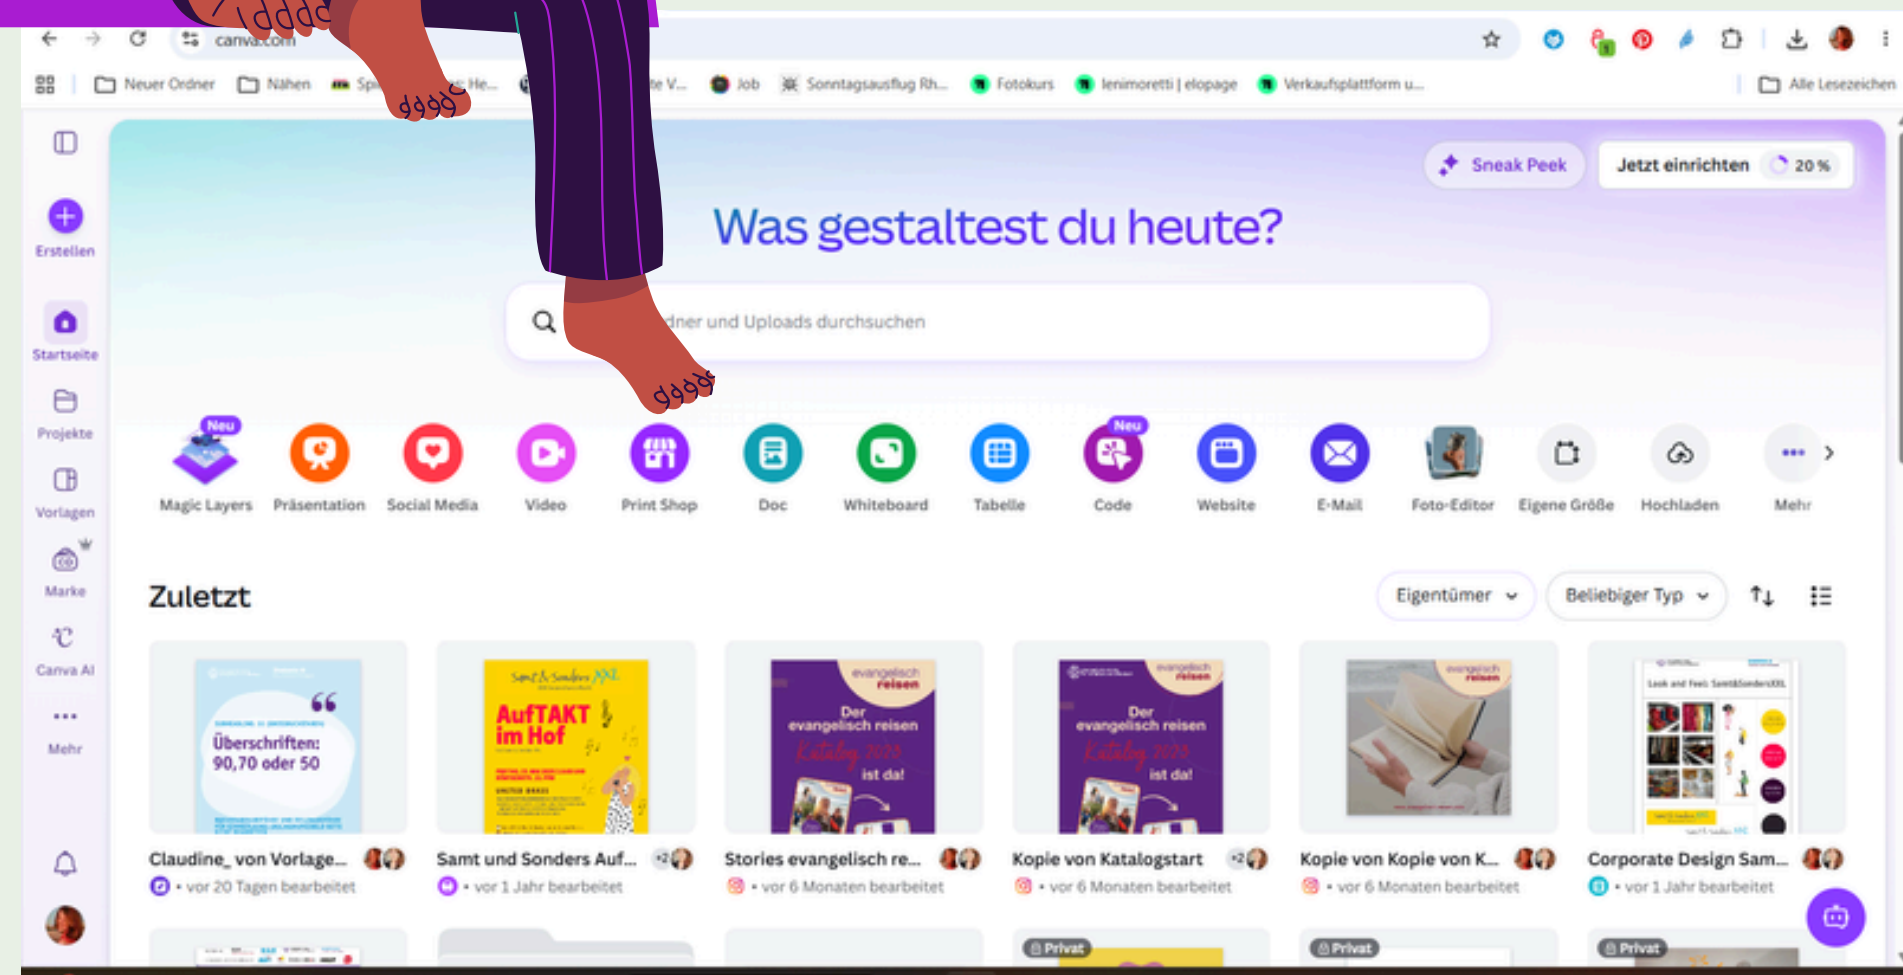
canva.com

Neuer Ordner  Nähen  Spi  He...  te V...  Job  Sonntagsausflug Rh...  Fotokurs  lenimoretti | elopage  Verkaufsplattform u...  Alle Lesezeichen

Erstellen
Startseite
Projekte
Vorlagen
Marke
Canva AI
Mehr

Sneak Peek
Jetzt einrichten 20 %

Was gestaltest du heute?

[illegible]dner und Uploads durchsuchen

Neu
Magic Layers
Präsentation
Social Media
Video
Print Shop
Doc
Whiteboard
Tabelle
Neu
Code
Website
E-Mail
Foto-Editor
Eigene Größe
Hochladen
Mehr

Zuletzt

Eigentümer
Beliebiger Typ

Überschriften: 90,70 oder 50

Samt & Sonders XXL
AufTAKT im Hof

evangelisch reisen
Der evangelisch reisen Katalog 2025 ist da!

evangelisch reisen
Der evangelisch reisen Katalog 2025 ist da!

evangelisch reisen

Look and Feel: Samt&SondersXXL

Claudine_ von Vorlage...
• vor 20 Tagen bearbeitet

Samt und Sonders Auf...
+2
• vor 1 Jahr bearbeitet

Stories evangelisch re...
• vor 6 Monaten bearbeitet

Kopie von Katalogstart
+2
• vor 6 Monaten bearbeitet

Kopie von Kopie von K...
• vor 6 Monaten bearbeitet

Corporate Design Sam...
• vor 1 Jahr bearbeitet

Privat
Privat
Privat